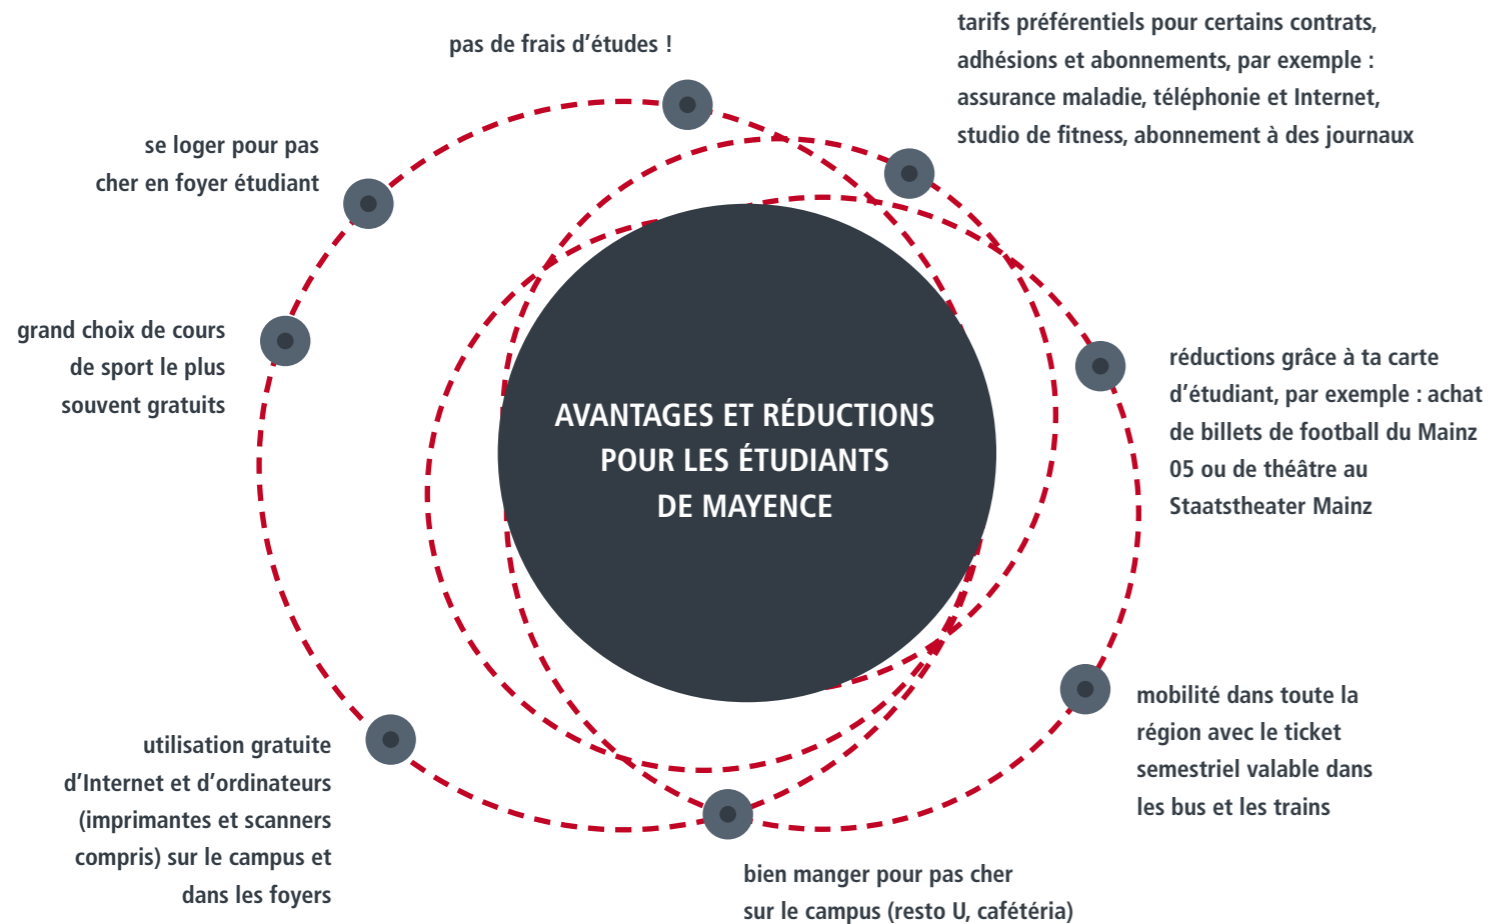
pas de frais d'études !

tarifs préférentiels pour certains contrats, adhésions et abonnements, par exemple : assurance maladie, téléphonie et Internet, studio de fitness, abonnement à des journaux

se loger pour pas cher en foyer étudiant

grand choix de cours de sport le plus souvent gratuits

AVANTAGES ET RÉDUCTIONS POUR LES ÉTUDIANTS DE MAYENCE

réductions grâce à ta carte d'étudiant, par exemple : achat de billets de football du Mainz 05 ou de théâtre au Staatstheater Mainz

mobilité dans toute la région avec le ticket semestriel valable dans les bus et les trains

utilisation gratuite d'Internet et d'ordinateurs (imprimantes et scanners compris) sur le campus et dans les foyers

bien manger pour pas cher sur le campus (resto U, cafétéria)